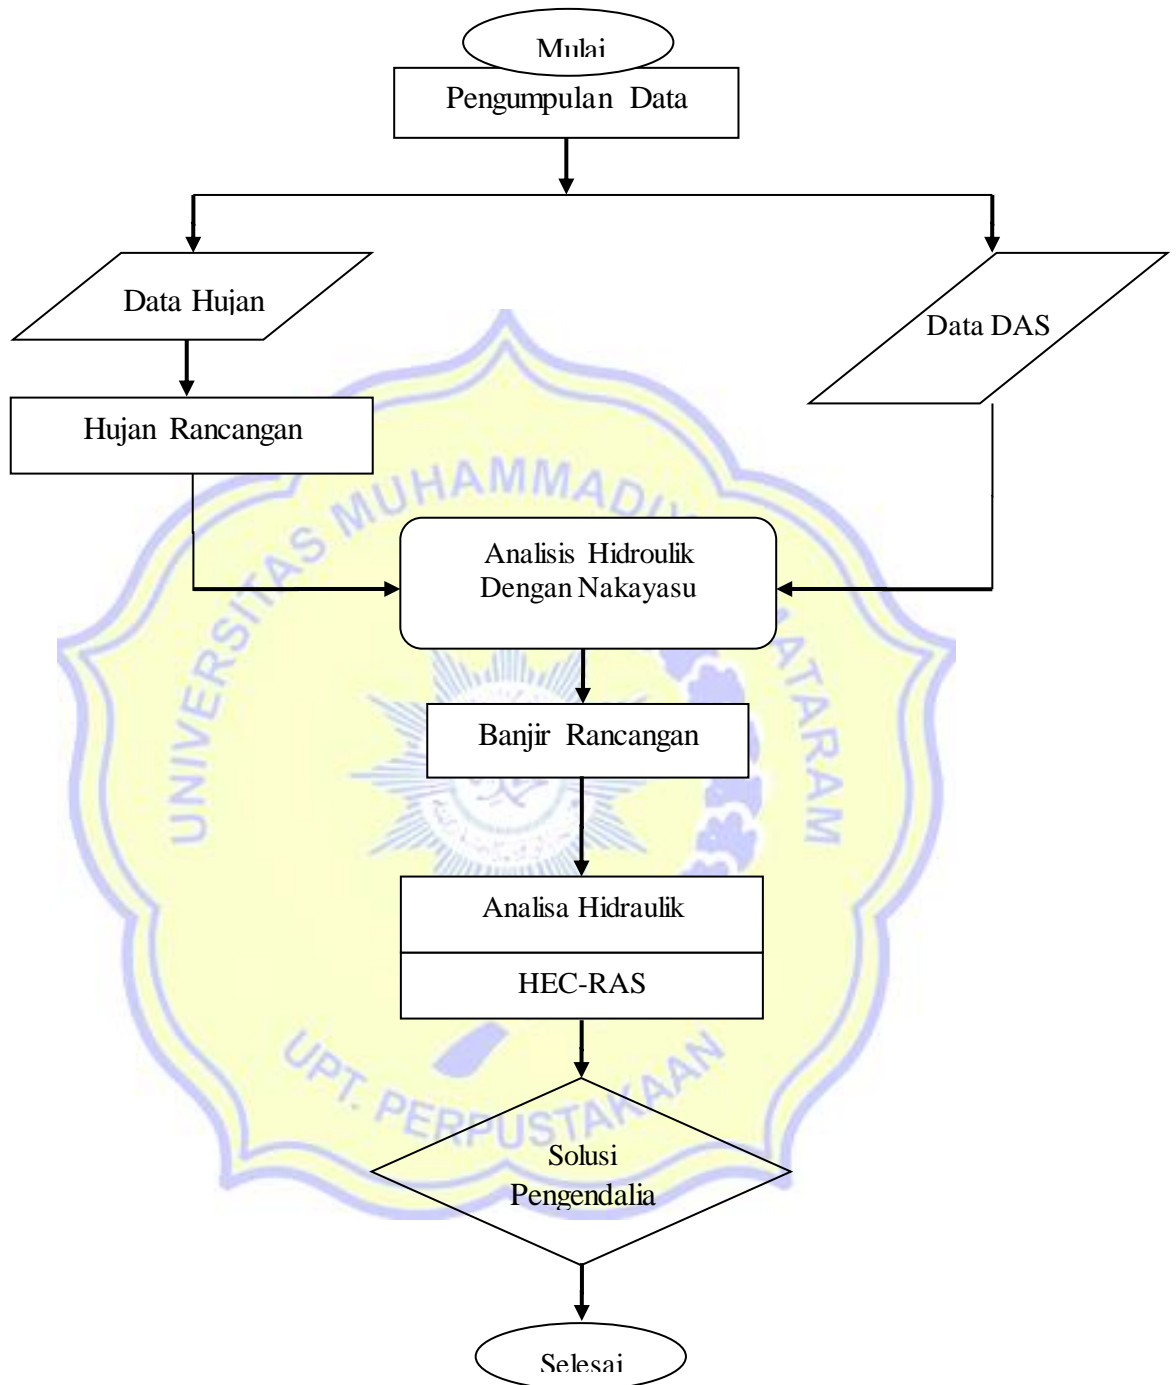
Mulai

Pengumpulan Data

Data Hujan

Data DAS

Hujan Rancangan

UNIVERSITAS MUHAMMADIYAH MATARAM

Analisis Hidroulik Dengan Nakayasu

Banjir Rancangan

Analisa Hidraulik

HEC-RAS

UPT. PERPUSTAKAAN

Solusi Pengendalia

Selesai